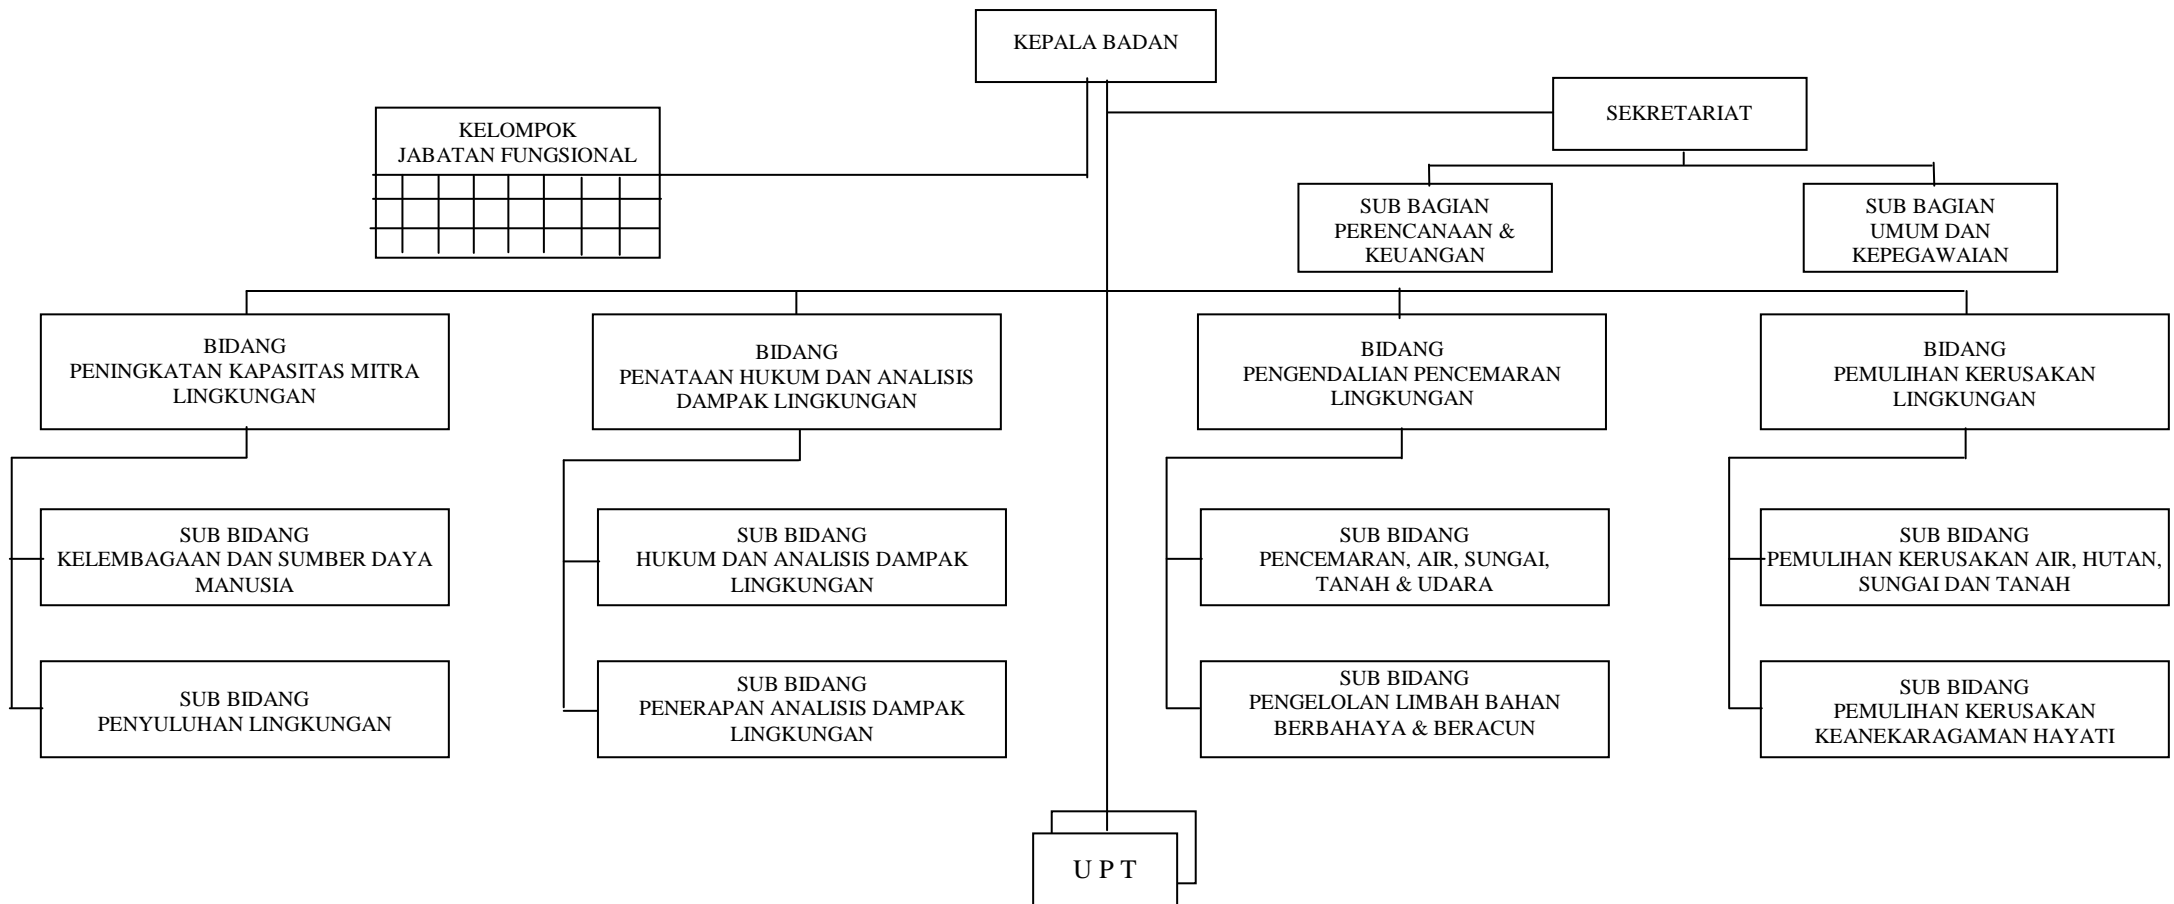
KEPALA BADAN

KELOMPOK
JABATAN FUNGSIONAL

SEKRETARIAT

SUB BAGIAN
PERENCANAAN &
KEUANGAN

SUB BAGIAN
UMUM DAN
KEPEGAWAIAN

BIDANG
PENINGKATAN KAPASITAS MITRA
LINGKUNGAN

BIDANG
PENATAAN HUKUM DAN ANALISIS
DAMPAK LINGKUNGAN

BIDANG
PENGENDALIAN PENCEMARAN
LINGKUNGAN

BIDANG
PEMULIHAN KERUSAKAN
LINGKUNGAN

SUB BIDANG
KELEMBAGAAN DAN SUMBER DAYA
MANUSIA

SUB BIDANG
HUKUM DAN ANALISIS DAMPAK
LINGKUNGAN

SUB BIDANG
PENCEMARAN, AIR, SUNGAI,
TANAH & UDARA

SUB BIDANG
PEMULIHAN KERUSAKAN AIR, HUTAN,
SUNGAI DAN TANAH

SUB BIDANG
PENYULUHAN LINGKUNGAN

SUB BIDANG
PENERAPAN ANALISIS DAMPAK
LINGKUNGAN

SUB BIDANG
PENGELOLAN LIMBAH BAHAN
BERBAHAYA & BERACUN

SUB BIDANG
PEMULIHAN KERUSAKAN
KEANEKARAGAMAN HAYATI

U P T